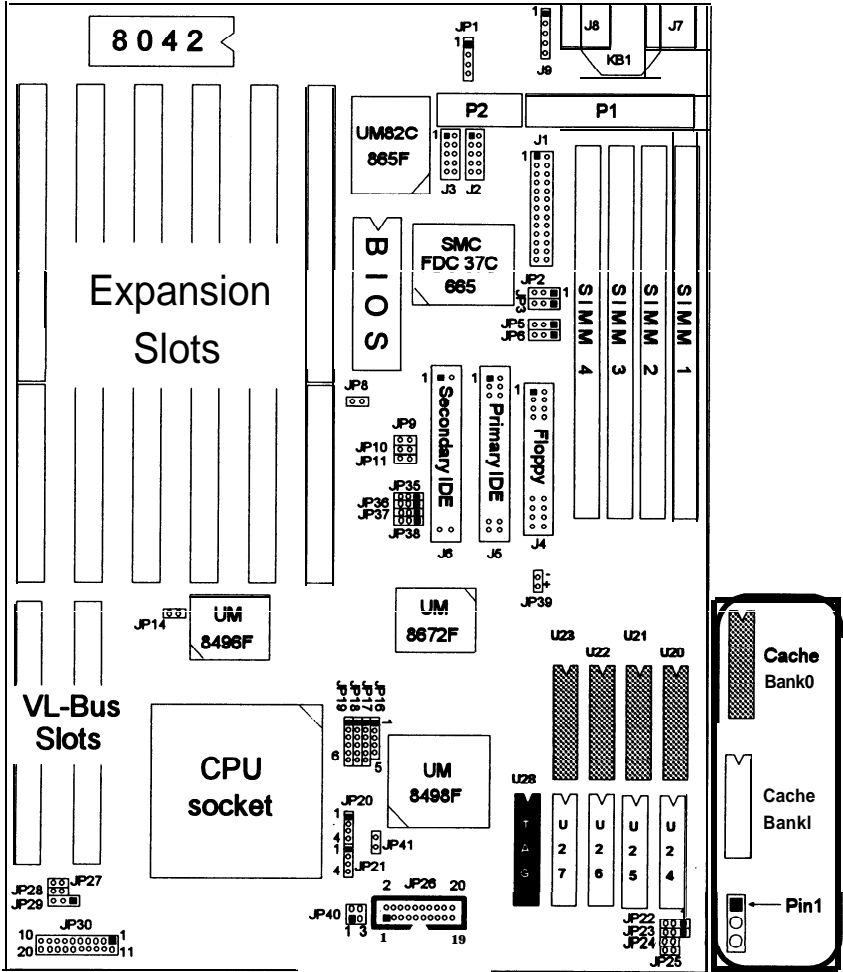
8042

JP1
1

1
J9

J8
J7
KB1

P2
P1

UM82C
865F

1
J3
J2

J1
1

B
I
O
S

SMC
FDC 37C
665

Expansion
Slots

JP2
JP3
1
JP5
JP6

S
I
M
M
4

S
I
M
M
3

S
I
M
M
2

S
I
M
M
1

JP8

1
Secondary IDE

1
Primary IDE

1
Floppy

JP9
JP10
JP11

JP35
JP36
JP37
JP38

J6
J5
J4

JP39

JP14
UM
8496F

UM
8672F

U23
U22
U21
U20

Cache
Bank0

VL-Bus
Slots

JP19
JP18
JP17
JP16
1
6
5

CPU
socket

UM
8498F

U28

T
A
G

U
2
7

U
2
6

U
2
5

U
2
4

Cache
Bankl

JP20
1
4
1
4
JP41
JP21

JP28
JP27
JP29

JP30
10
1
20
11

JP40
1 3

2 JP26 20
1
19

JP22
JP23
JP24
JP25

Pin1